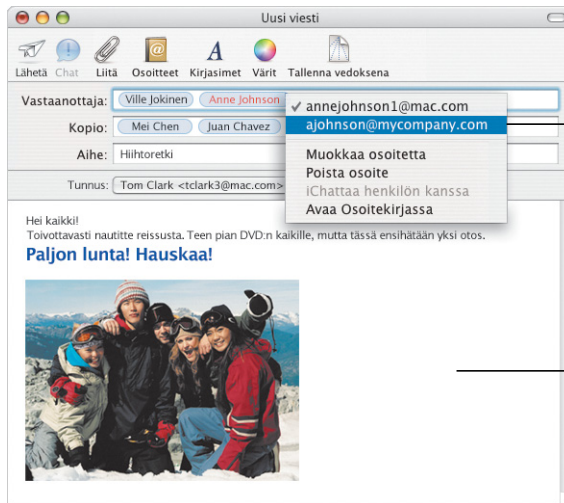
Uusi viesti

Lähetä Chat Liitä Osoitteet Kirjasimet Värit Tallenna vedoksena

Vastaanottaja: Ville Jokinen Anne Johnson

Kopio: Mei Chen Juan Chavez

Aihe: Hiihtoretki

Tunnus: Tom Clark <tclark3@mac.com>

✓ annejohnson1@mac.com
ajohnson@mycompany.com
Muokkaa osoitetta
Poista osoite
iChattaa henkilön kanssa
Avaa Osoitekirjassa

Hei kaikki!
Toivottavasti nautitte reissusta. Teen pian DVD:n kaikille, mutta tässä ensihätään yksi otos.

Paljon lunta! Hauskaa!